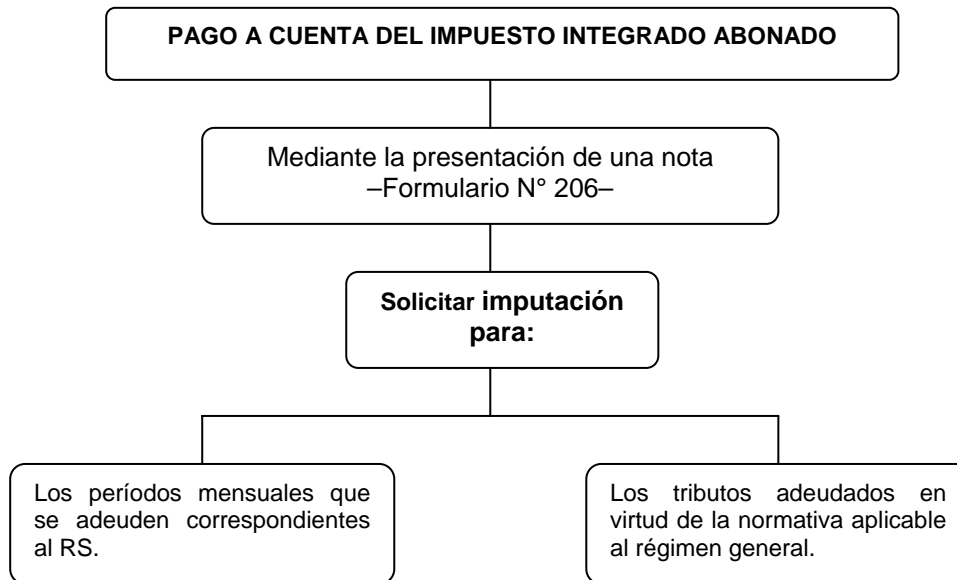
PAGO A CUENTA DEL IMPUESTO INTEGRADO ABONADO

Mediante la presentación de una nota –Formulario N° 206–

Solicitar imputación para:

Los períodos mensuales que se adeuden correspondientes al RS.

Los tributos adeudados en virtud de la normativa aplicable al régimen general.